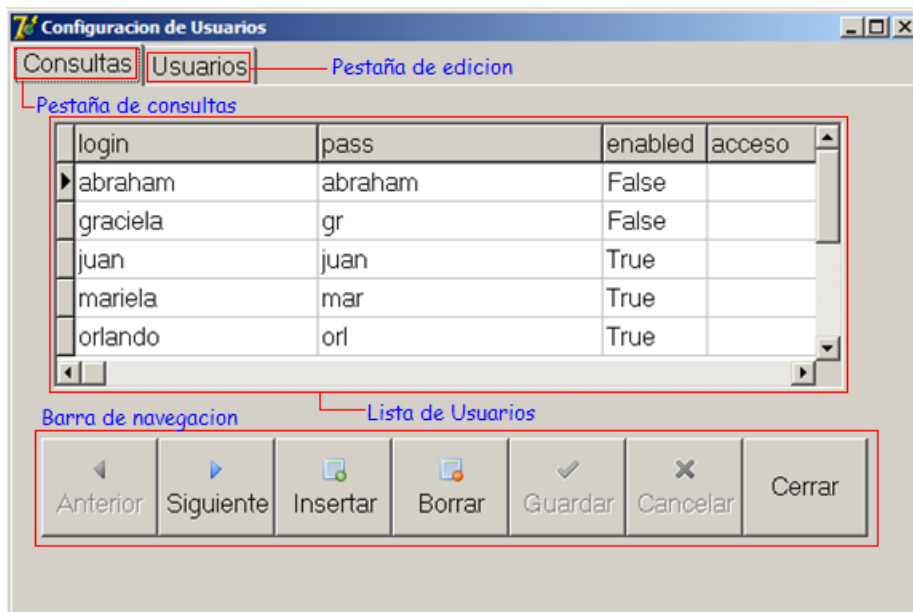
Configuracion de Usuarios

Consultas | Usuarios

Pestaña de edicion

Pestaña de consultas

| login | pass | enabled | acceso |
|---|---|---|---|
| abraham | abraham | False | |
| graciela | gr | False | |
| juan | juan | True | |
| mariela | mar | True | |
| orlando | orl | True | |

Lista de Usuarios

Barra de navegacion

Anterior | Siguiente | Insertar | Borrar | Guardar | Cancelar | Cerrar